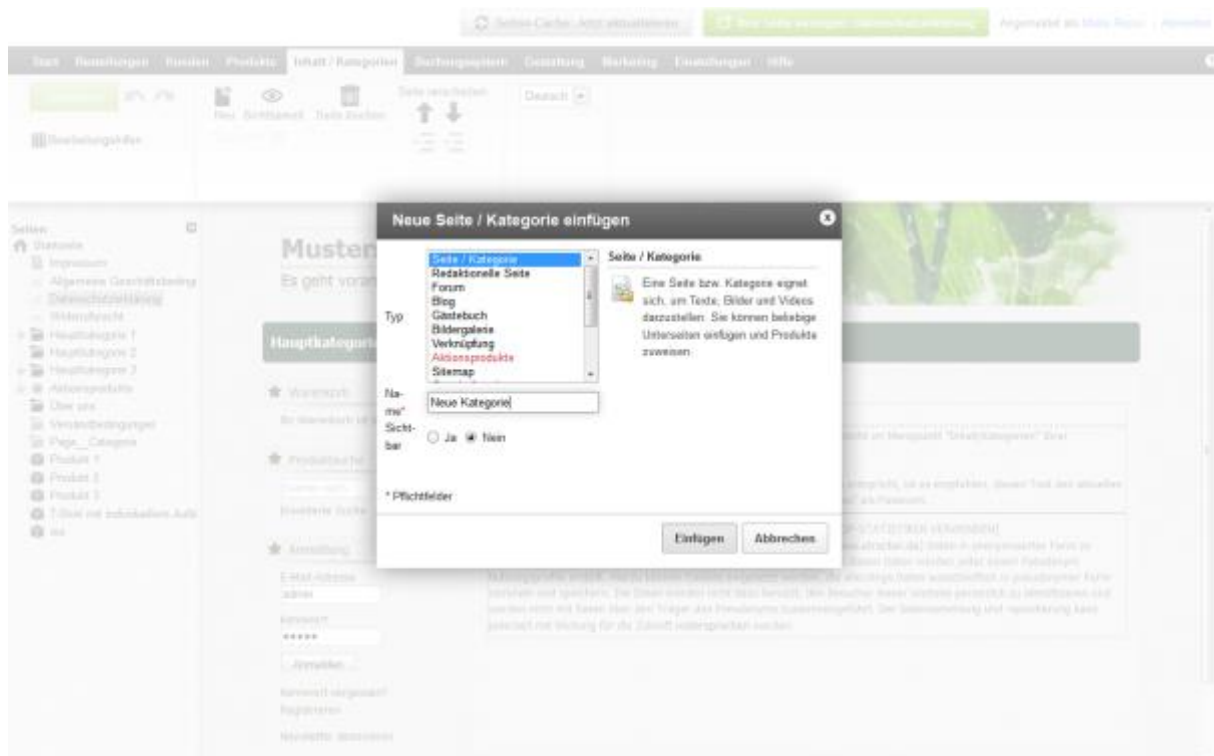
Seiten-Cache: Jetzt aktualisieren

Angemeldet als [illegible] | Abmelden

Start Bestellungen Kunden Produkte Inhalt / Kategorien Buchungssystem Gestaltung Marketing Einstellungen Hilfe

Neu Sichtbarkeit Seite löschen

Seite verschieben

Deutsch

Bearbeitungshilfen

Seiten

Startseite
Impressum
Allgemeine Geschäftsbeding
Datenschutzerklärung
Widerrufsrecht
Hauptkategorie 1
Hauptkategorie 2
Hauptkategorie 3
Aktionsprodukte
Über uns
Versandbedingungen
Page_Category
Produkt 1
Produkt 2
Produkt 3
T-Shirt mit individuellem Aufd
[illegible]

Muster
Es geht voran

Hauptkategorie

Warenkorb

Produktsuche

Erweiterte Suche

Anmeldung

E-Mail-Adresse
admin
Kennwort
•••••
Anmelden

Kennwort vergessen?
Registrieren

Neue Seite / Kategorie einfügen

Typ

Seite / Kategorie
Redaktionelle Seite
Forum
Blog
Gästebuch
Bildergalerie
Verknüpfung
Aktionsprodukte
Sitemap

Seite / Kategorie

Eine Seite bzw. Kategorie eignet sich, um Texte, Bilder und Videos darzustellen. Sie können beliebige Unterseiten einfügen und Produkte zuweisen.

Name*
Neue Kategorie

Sichtbar
Ja Nein

* Pflichtfelder

Einfügen Abbrechen